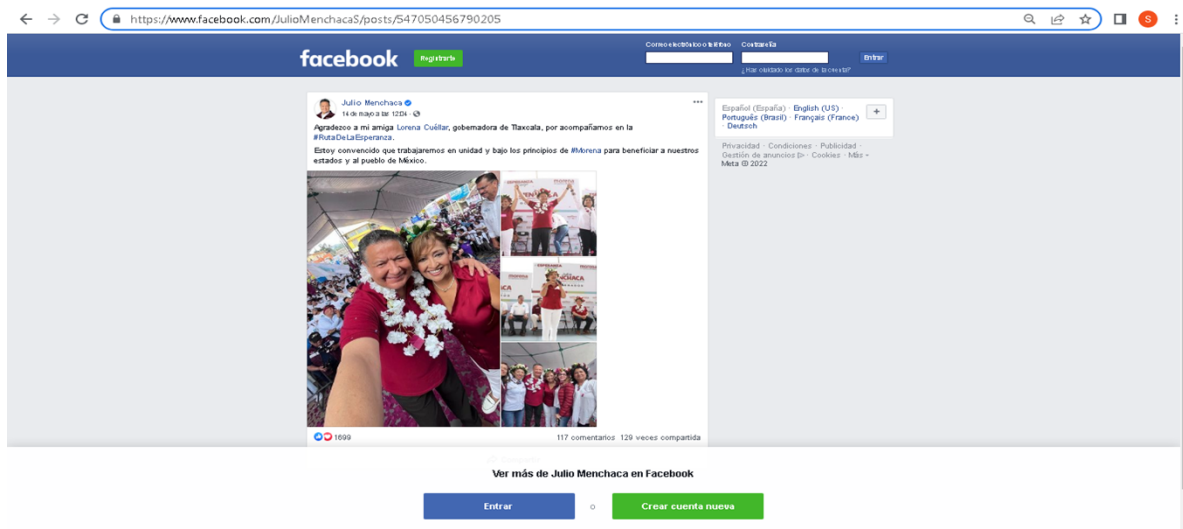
https://www.facebook.com/JulioMenchacaS/posts/547050456790205

facebook
Registrarte
Correo electrónico o teléfono
Contraseña
Entrar
¿Has olvidado los datos de la cuenta?

Julio Menchaca
14 de mayo a las 12:04 ·

Agradezco a mi amiga Lorena Cuéllar, gobernadora de Tlaxcala, por acompañarnos en la #RutaDeLaEsperanza.

Estoy convencido que trabajaremos en unidad y bajo los principios de #Morena para beneficiar a nuestros estados y al pueblo de México.

1699
117 comentarios 129 veces compartida

Español (España) · English (US) · Português (Brasil) · Français (France) · Deutsch
+

Privacidad · Condiciones · Publicidad · Gestión de anuncios · Cookies · Más · Meta © 2022

Ver más de Julio Menchaca en Facebook
Entrar
o
Crear cuenta nueva